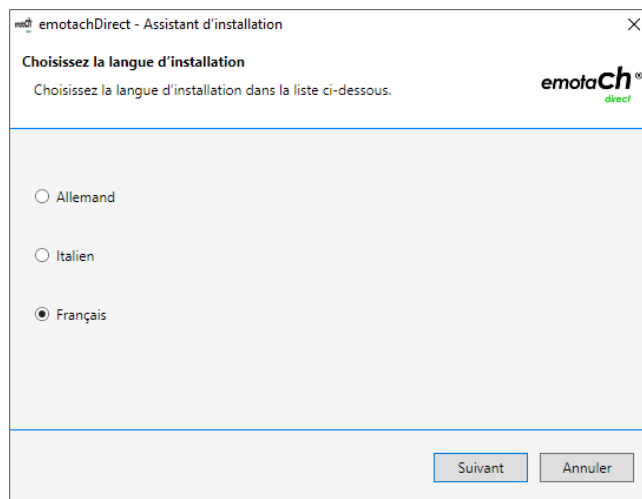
emotachDirect - Assistant d'installation

Choisissez la langue d'installation

Choisissez la langue d'installation dans la liste ci-dessous.

emotach® direct

Allemand

Italien

Français

Suivant

Annuler